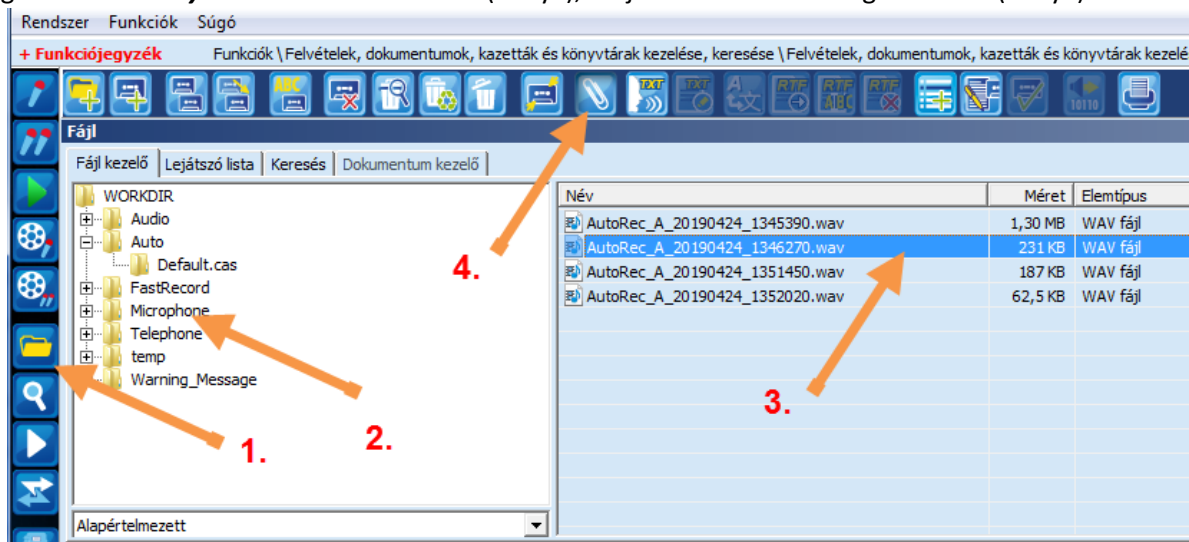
Rendszer Funkciók Súgó

+ Funkciójegyzék Funkciók \ Felvételek, dokumentumok, kazetták és könyvtárak kezelése, keresése \ Felvételek, dokumentumok, kazetták és könyvtárak kezelé

TXT RTF RTF RTF

Fájl

Fájl kezelő | Lejátszó lista | Keresés | Dokumentum kezelő

WORKDIR
Audio
Auto
Default.cas
FastRecord
Microphone
Telephone
temp
Warning_Message

Alapértelmezett

| Név | Méret | Elemtípus |
|---|---|---|
| AutoRec_A_20190424_1345390.wav | 1,30 MB | WAV fájl |
| AutoRec_A_20190424_1346270.wav | 231 KB | WAV fájl |
| AutoRec_A_20190424_1351450.wav | 187 KB | WAV fájl |
| AutoRec_A_20190424_1352020.wav | 62,5 KB | WAV fájl |

1.
2.
3.
4.